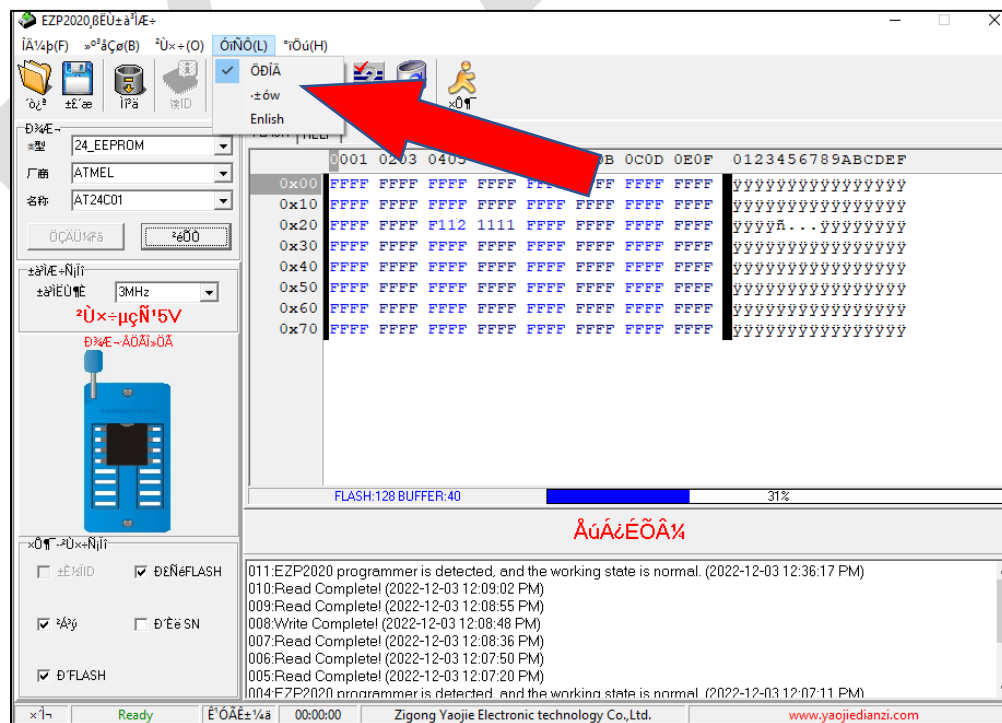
EZP2020,ßÈÙ±à³ÌÆ÷

ÎÄ¼þ(F) »º³åÇø(B) ²Ù×÷(O) ÓïÑÔ(L) °ïÖú(H)

ÖÐÎÄ
·±ów
Enlish

´ò¿ª ±£´æ ÌîÂä ÔÀID ×Ô¶

Ð¾Æ¬
±àÐÍ 24_EEPROM
厂商 ATMEL
名称 AT24C01
ÖÇÄÜ¼ì²â ²éÕÒ

±à³ÌÆ÷Ñ¡Ïî
±à³ÌËÙ¶È 3MHz
²Ù×÷µçÑ¹5V
Ð¾Æ¬·ÅÖÃÎ»ÖÃ

×Ô¶¯²Ù×÷Ñ¡Ïî
±£´æID
ÐÞÑéFLASH
²Á³ý
Ð´Èë SN
Ð´FLASH

FLASH HELP

| | 0001 | 0203 | 0405 | | 0B | 0C0D | 0E0F | 0123456789ABCDEF |
|---|---|---|---|---|---|---|---|---|
| 0x00 | FFFF | FFFF | FFFF | FFFF | FF | FFFF | FFFF | ÿÿÿÿÿÿÿÿÿÿÿÿÿÿÿÿ |
| 0x10 | FFFF | FFFF | FFFF | FFFF | FFFF | FFFF | FFFF | ÿÿÿÿÿÿÿÿÿÿÿÿÿÿÿÿ |
| 0x20 | FFFF | FFFF | F112 | 1111 | FFFF | FFFF | FFFF | ÿÿÿÿñ...ÿÿÿÿÿÿÿÿ |
| 0x30 | FFFF | FFFF | FFFF | FFFF | FFFF | FFFF | FFFF | ÿÿÿÿÿÿÿÿÿÿÿÿÿÿÿÿ |
| 0x40 | FFFF | FFFF | FFFF | FFFF | FFFF | FFFF | FFFF | ÿÿÿÿÿÿÿÿÿÿÿÿÿÿÿÿ |
| 0x50 | FFFF | FFFF | FFFF | FFFF | FFFF | FFFF | FFFF | ÿÿÿÿÿÿÿÿÿÿÿÿÿÿÿÿ |
| 0x60 | FFFF | FFFF | FFFF | FFFF | FFFF | FFFF | FFFF | ÿÿÿÿÿÿÿÿÿÿÿÿÿÿÿÿ |
| 0x70 | FFFF | FFFF | FFFF | FFFF | FFFF | FFFF | FFFF | ÿÿÿÿÿÿÿÿÿÿÿÿÿÿÿÿ |

FLASH:128 BUFFER:40
31%

ÅúÁ¿ÉÕÂ¼

011:EZP2020 programmer is detected, and the working state is normal. (2022-12-03 12:36:17 PM)
010:Read Complete! (2022-12-03 12:09:02 PM)
009:Read Complete! (2022-12-03 12:08:55 PM)
008:Write Complete! (2022-12-03 12:08:48 PM)
007:Read Complete! (2022-12-03 12:08:36 PM)
006:Read Complete! (2022-12-03 12:07:50 PM)
005:Read Complete! (2022-12-03 12:07:20 PM)
004:EZP2020 programmer is detected, and the working state is normal. (2022-12-03 12:07:11 PM)

Ready | È¹ÓÃÊ±¼ä | 00:00:00 | Zigong Yaojie Electronic technology Co.,Ltd. | www.yaojiedianzi.com